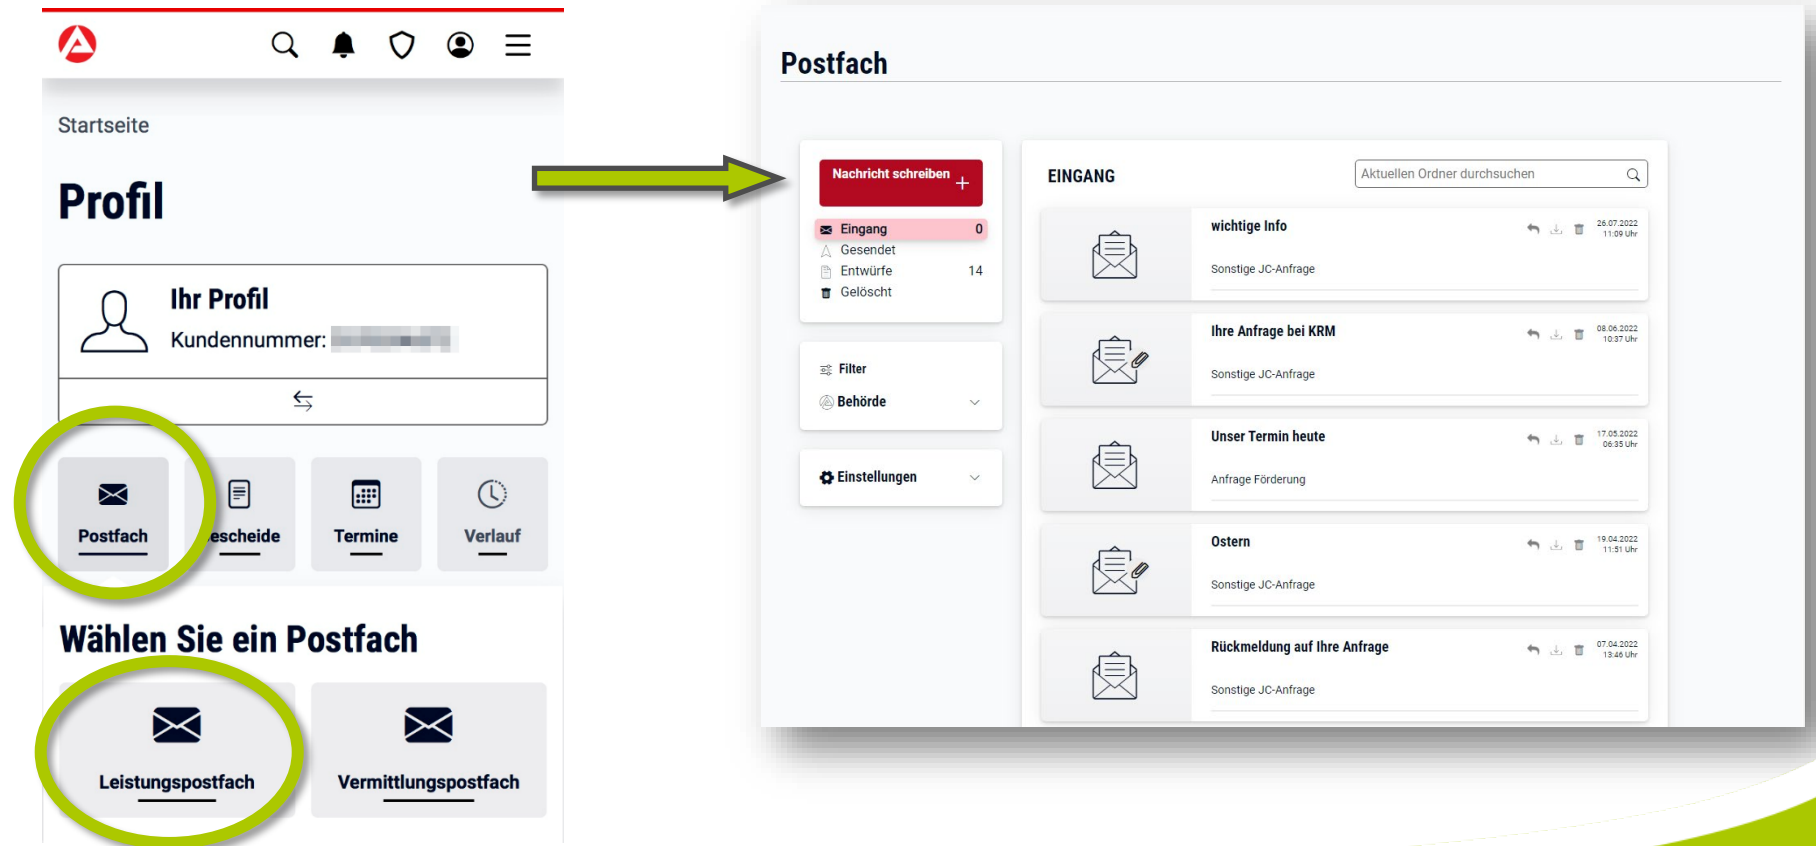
Startseite

Profil

Ihr Profil

Kundennummer:

Postfach

escheide

Termine

Verlauf

Wählen Sie ein Postfach

Leistungspostfach

Vermittlungspostfach

Postfach

Nachricht schreiben +

Eingang 0

Gesendet

Entwürfe 14

Gelöscht

Filter

Behörde

Einstellungen

EINGANG

Aktuellen Ordner durchsuchen

wichtige Info
Sonstige JC-Anfrage
26.07.2022 11:09 Uhr

Ihre Anfrage bei KRM
Sonstige JC-Anfrage
08.06.2022 10:37 Uhr

Unser Termin heute
Anfrage Förderung
17.05.2022 06:35 Uhr

Ostern
Sonstige JC-Anfrage
19.04.2022 11:51 Uhr

Rückmeldung auf Ihre Anfrage
Sonstige JC-Anfrage
07.04.2022 13:46 Uhr